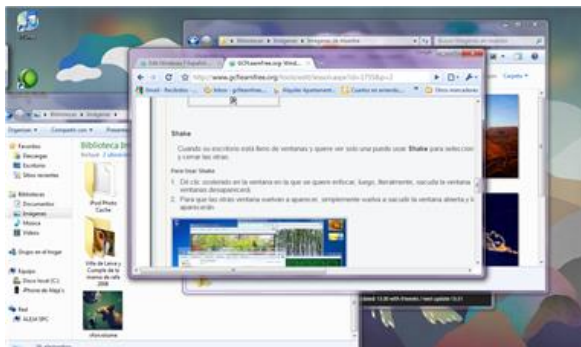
Shake

Cuando su escritorio está lleno de ventanas y quiere ver solo una puede usar Shake para seleccionar y cerrar las otras.

Para Usar Shake

1. Dé clic sostenido en la ventana en la que se quiere enfocar, luego, literalmente, sacuda la ventana y las ventanas desaparecerán.
2. Para que las otras ventanas vuelvan a aparecer, simplemente vuelva a sacudir la ventana abierta y las otras aparecerán.

http://www.gcflearnfree.org/

GCFLearnFree.org: Wind...

Biblioteca Im

Favoritos
Descargas
Escritorio
Sitios recientes

Bibliotecas
Documentos
Imágenes
Música
Vídeos

Grupo en el hogar

Equipo
Disco local (C:)

Red

Organizar
Compartir con

Bibliotecas ▸ Imágenes ▸

Villa de Leiva y Cumple de la mamá de cafe 2008

iPod Photo Cache